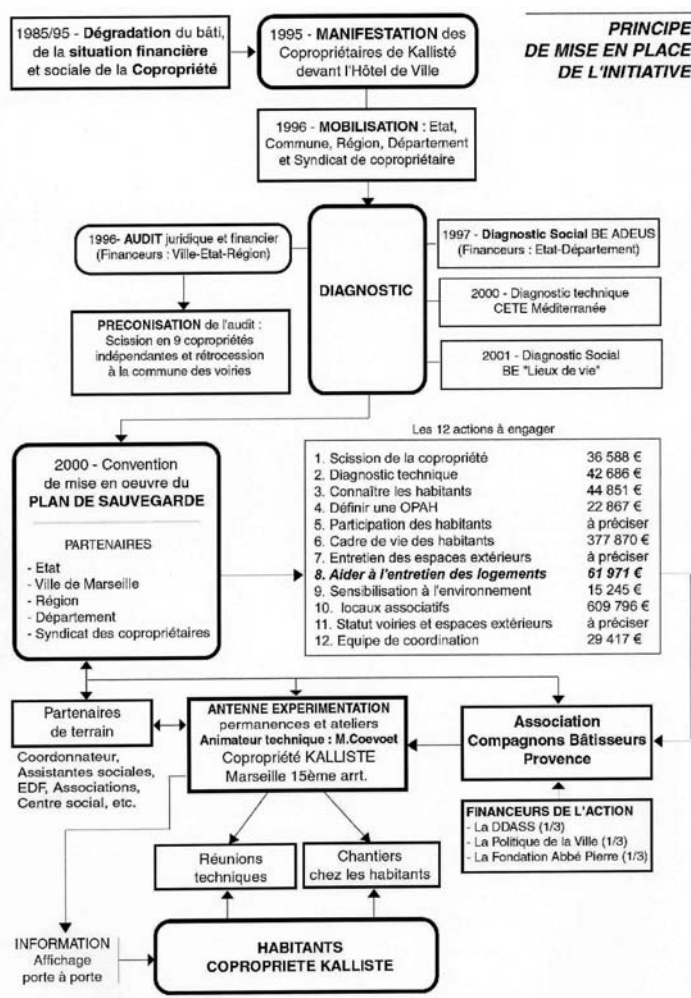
PRINCIPE DE MISE EN PLACE DE L'INITIATIVE

1985/95 - Dégradation du bâti, de la situation financière et sociale de la Copropriété

1995 - MANIFESTATION des Copropriétaires de Kallisté devant l'Hôtel de Ville

1996 - MOBILISATION : Etat, Commune, Région, Département et Syndicat de copropriétaire

1996- AUDIT juridique et financier (Financeurs : Ville-Etat-Région)

DIAGNOSTIC

1997 - Diagnostic Social BE ADEUS (Financeurs : Etat-Département)

2000 - Diagnostic technique CETE Méditerranée

2001 - Diagnostic Social BE "Lieux de vie"

PRECONISATION de l'audit : Scission en 9 copropriétés indépendantes et rétrocession à la commune des voiries

2000 - Convention de mise en oeuvre du PLAN DE SAUVEGARDE

PARTENAIRES
- Etat
- Ville de Marseille
- Région
- Département
- Syndicat des copropriétaires

Les 12 actions à engager

| | |
|---|---|
| 1. Scission de la copropriété | 36 588 € |
| 2. Diagnostic technique | 42 686 € |
| 3. Connaître les habitants | 44 851 € |
| 4. Définir une OPAH | 22 867 € |
| 5. Participation des habitants | à préciser |
| 6. Cadre de vie des habitants | 377 870 € |
| 7. Entretien des espaces extérieurs | à préciser |
| 8. Aider à l'entretien des logements | 61 971 € |
| 9. Sensibilisation à l'environnement | 15 245 € |
| 10. locaux associatifs | 609 796 € |
| 11. Statut voiries et espaces extérieurs | à préciser |
| 12. Equipe de coordination | 29 417 € |

Partenaires de terrain

Coordonnateur, Assistantes sociales, EDF, Associations, Centre social, etc.

ANTENNE EXPERIMENTATION permanences et ateliers Animateur technique : M.Coevoet Copropriété KALLISTE Marseille 15ème arrt.

Association Compagnons Bâtisseurs Provence

FINANCEURS DE L'ACTION
- La DDASS (1/3)
- La Politique de la Ville (1/3)
- La Fondation Abbé Pierre (1/3)

Réunions techniques

Chantiers chez les habitants

INFORMATION Affichage porte à porte

HABITANTS COPROPRIETE KALLISTE